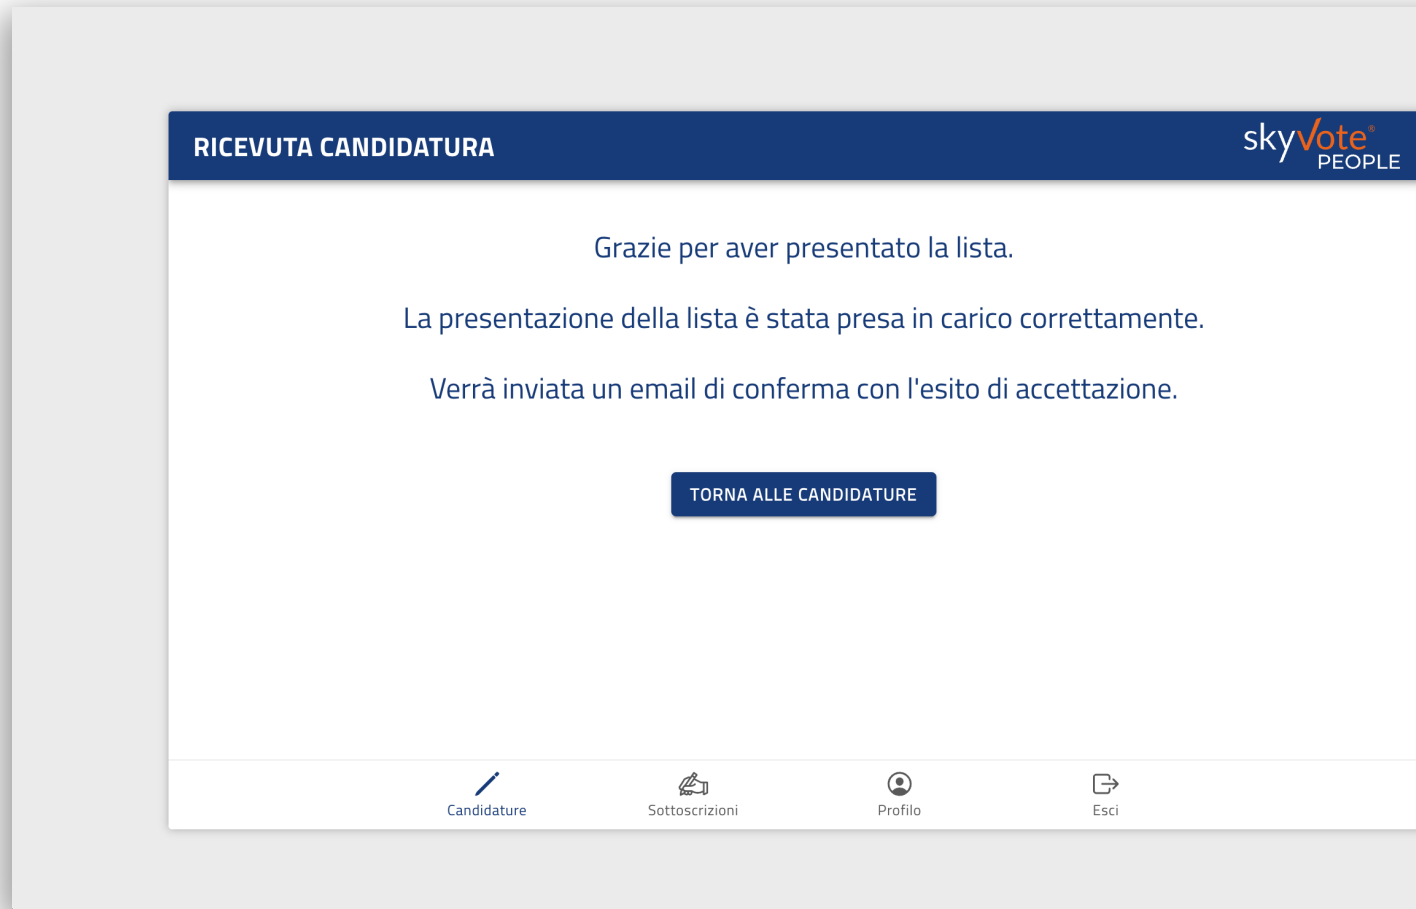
RICEVUTA CANDIDATURA

skyVote®
PEOPLE

Grazie per aver presentato la lista.

La presentazione della lista è stata presa in carico correttamente.

Verrà inviata un email di conferma con l'esito di accettazione.

TORNA ALLE CANDIDATURE

Candidature

Sottoscrizioni

Profilo

Esci